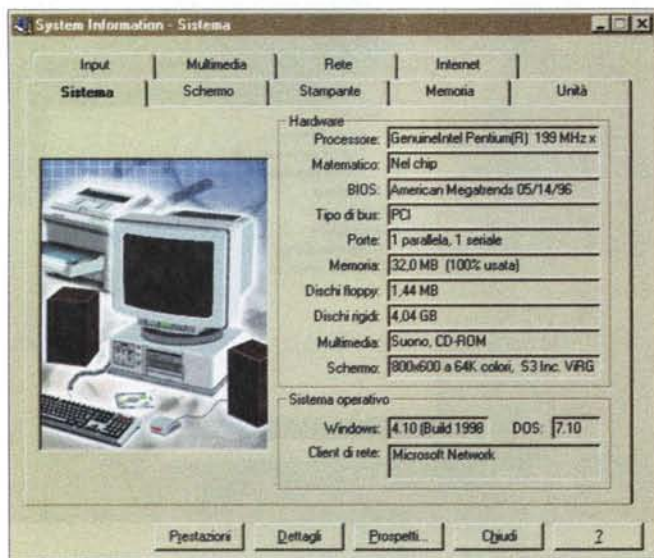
System Information - Sistema

Input | Multimedia | Rete | Internet

Sistema | Schermo | Stampante | Memoria | Unità

Hardware

Processore: GenuineIntel Pentium(R) 199 MHz x

Matematico: Nel chip

BIOS: American Megatrends 05/14/96

Tipo di bus: PCI

Porte: 1 parallela, 1 seriale

Memoria: 32,0 MB (100% usata)

Dischi floppy: 1,44 MB

Dischi rigidi: 4,04 GB

Multimedia: Suono, CD-ROM

Schermo: 800x600 a 64K colori, S3 Inc. ViRG

Sistema operativo

Windows: 4.10 (Build 1998

DOS: 7.10

Client di rete: Microsoft Network

Prestazioni | Dettagli | Prospetti... | Chiudi | ?